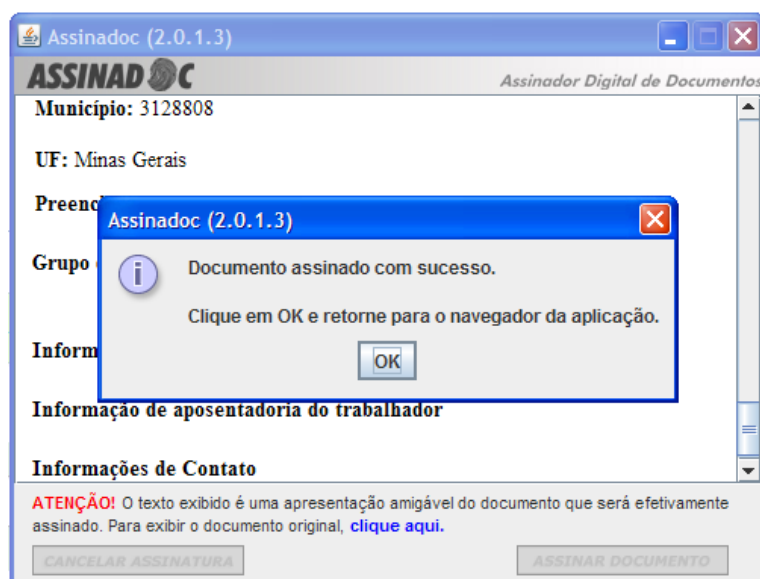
Assinadoc (2.0.1.3)

ASSINADOC

Assinador Digital de Documentos

Município: 3128808

UF: Minas Gerais

Preenc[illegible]

Grupo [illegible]

Inform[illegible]

Informação de aposentadoria do trabalhador

Informações de Contato

Assinadoc (2.0.1.3)

Documento assinado com sucesso.

Clique em OK e retorne para o navegador da aplicação.

OK

ATENÇÃO! O texto exibido é uma apresentação amigável do documento que será efetivamente assinado. Para exibir o documento original, clique aqui.

CANCELAR ASSINATURA

ASSINAR DOCUMENTO